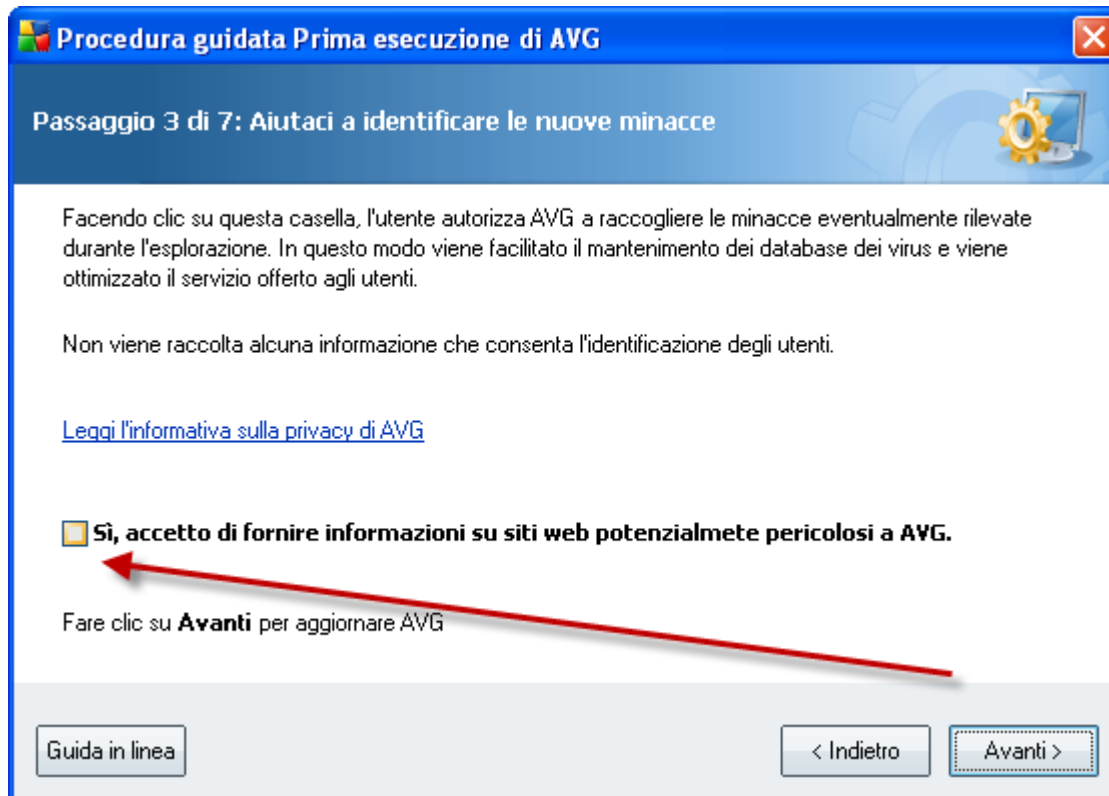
Procedura guidata Prima esecuzione di AVG

Passaggio 3 di 7: Aiutaci a identificare le nuove minacce

Facendo clic su questa casella, l'utente autorizza AVG a raccogliere le minacce eventualmente rilevate durante l'esplorazione. In questo modo viene facilitato il mantenimento dei database dei virus e viene ottimizzato il servizio offerto agli utenti.

Non viene raccolta alcuna informazione che consenta l'identificazione degli utenti.

Leggi l'informativa sulla privacy di AVG

Sì, accetto di fornire informazioni su siti web potenzialmete pericolosi a AVG.

Fare clic su **Avanti** per aggiornare AVG

Guida in linea

< Indietro

Avanti >